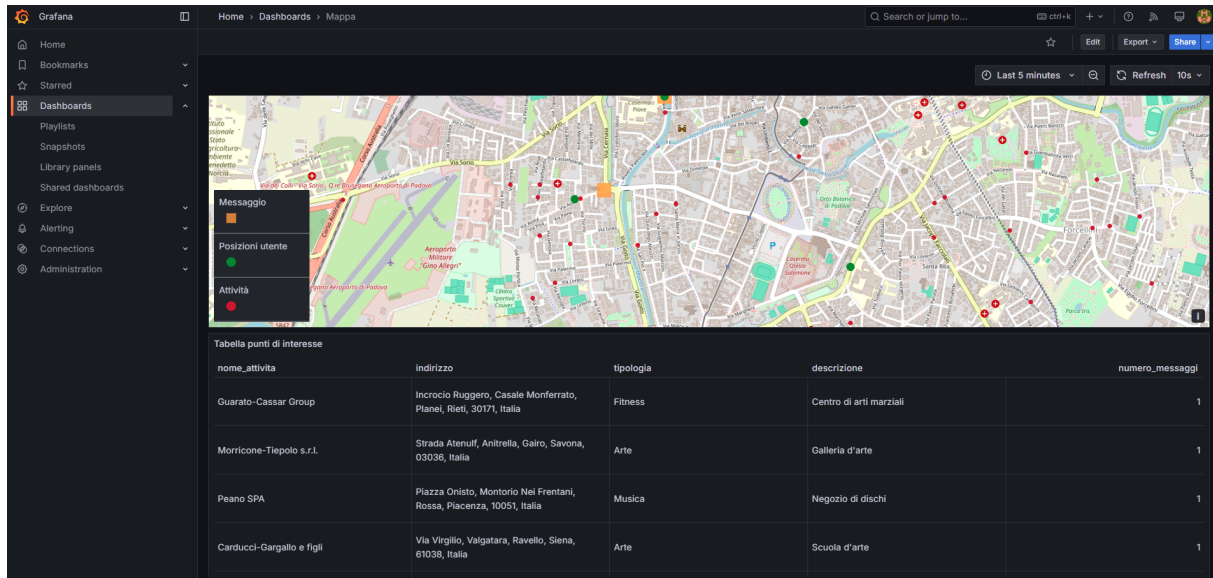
Grafana

Home › Dashboards › Mappa

Search or jump to... ctrl+k

Edit Export Share

Home
Bookmarks
Starred
Dashboards
Playlists
Snapshots
Library panels
Shared dashboards
Explore
Alerting
Connections
Administration

Last 5 minutes Refresh 10s

Messaggio
Posizioni utente
Attività

Aeroporto Militare "Gino Allegri"
Via Sorio
Orto Botanico di Padova
Caserma Oreste Salomone
Forcellini

Tabella punti di interesse

| nome_attivita | indirizzo | tipologia | descrizione | numero_messaggi |
|---|---|---|---|---|
| Guarato-Cassar Group | Incrocio Ruggero, Casale Monferrato, Planei, Rieti, 30171, Italia | Fitness | Centro di arti marziali | 1 |
| Morricone-Tiepolo s.r.l. | Strada Atenulf, Anitrella, Gairo, Savona, 03036, Italia | Arte | Galleria d'arte | 1 |
| Peano SPA | Piazza Onisto, Montorio Nei Frentani, Rossa, Piacenza, 10051, Italia | Musica | Negozio di dischi | 1 |
| Carducci-Gargallo e figli | Via Virgilio, Valgatara, Ravello, Siena, 61038, Italia | Arte | Scuola d'arte | 1 |